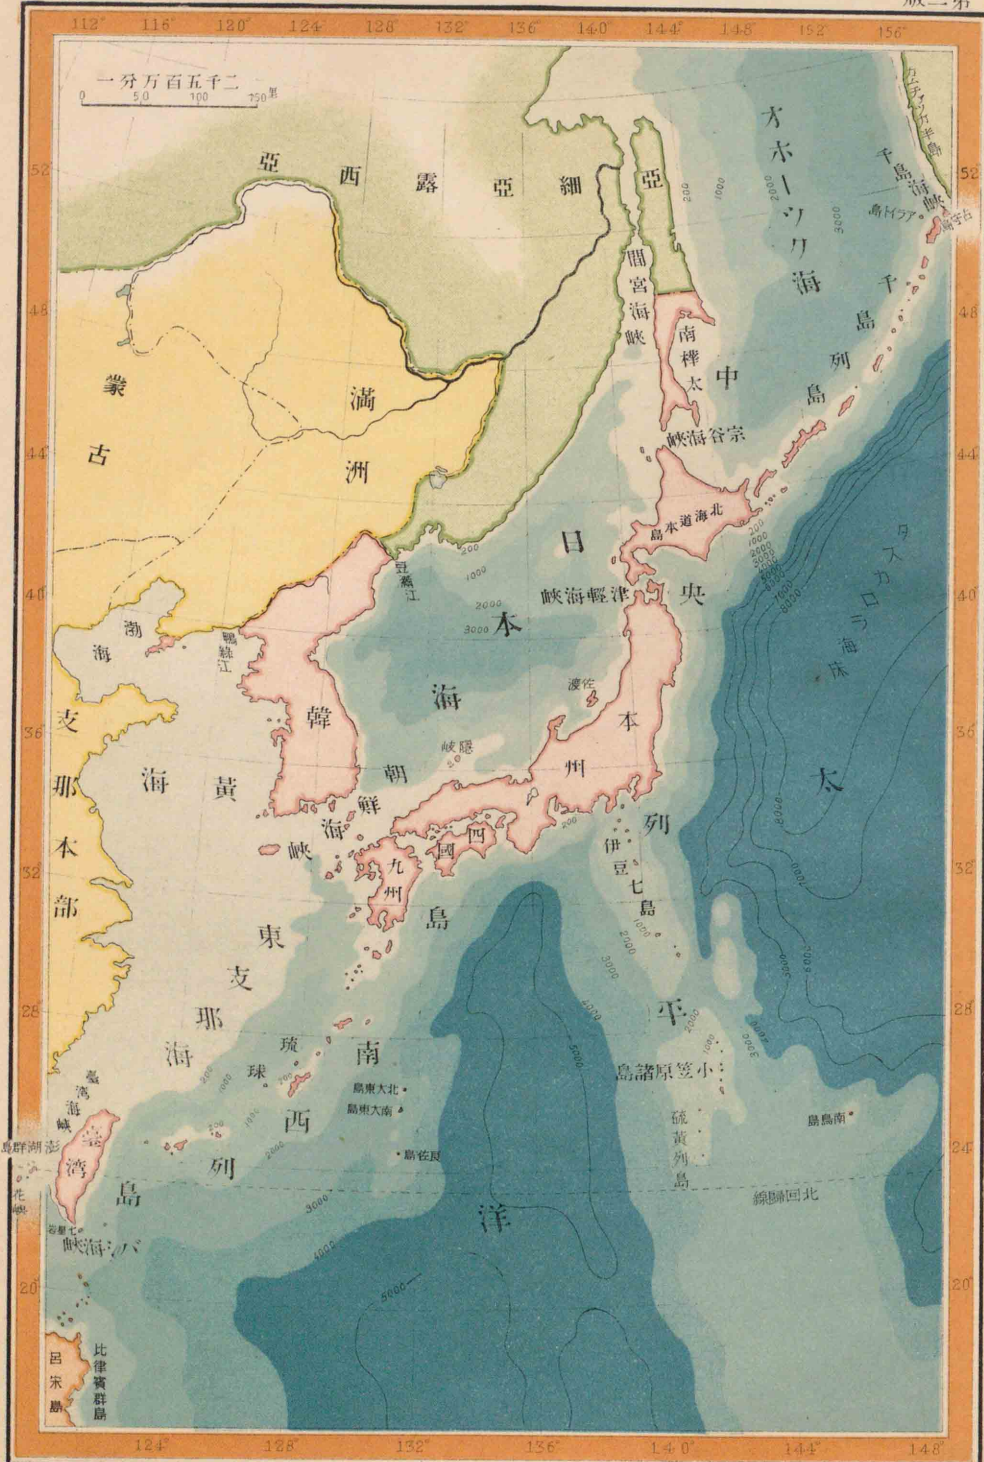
第二版

112° 116° 120° 124° 128° 132° 136° 140° 144° 148° 152° 156°

一分万百五千二
0 50 100 150里

52° 48° 44° 40° 36° 32° 28° 24° 20°

亞細亞露西亞

蒙古

滿洲

カムチャツカ半島

オホーツク海

千島海峡

アライト島

占守島

千島列島

間宮海峡

南樺太

中

宗谷海峡

北海道本島

日

津軽海峡

央

タスカロラ海床

豆滿江

鴨綠江

渤海

本

海

韓

佐渡

本

州

隠岐

朝鮮海峡

太

支那本部

黄海

四國

九州

列

伊豆七島

島

東支那海

平

南

琉球

小笠原諸島

北大東島

南大東島

硫黄列島

南鳥島

西

臺灣海峡

澎湖群島

臺灣

列

島

沖大東島

北回歸線

花瓶嶼

七星岩

バシー海峡

洋

呂宋島

比律賓群島

200 1000 2000 3000 4000 5000 6000 7000 8000

124° 128° 132° 136° 140° 144° 148°